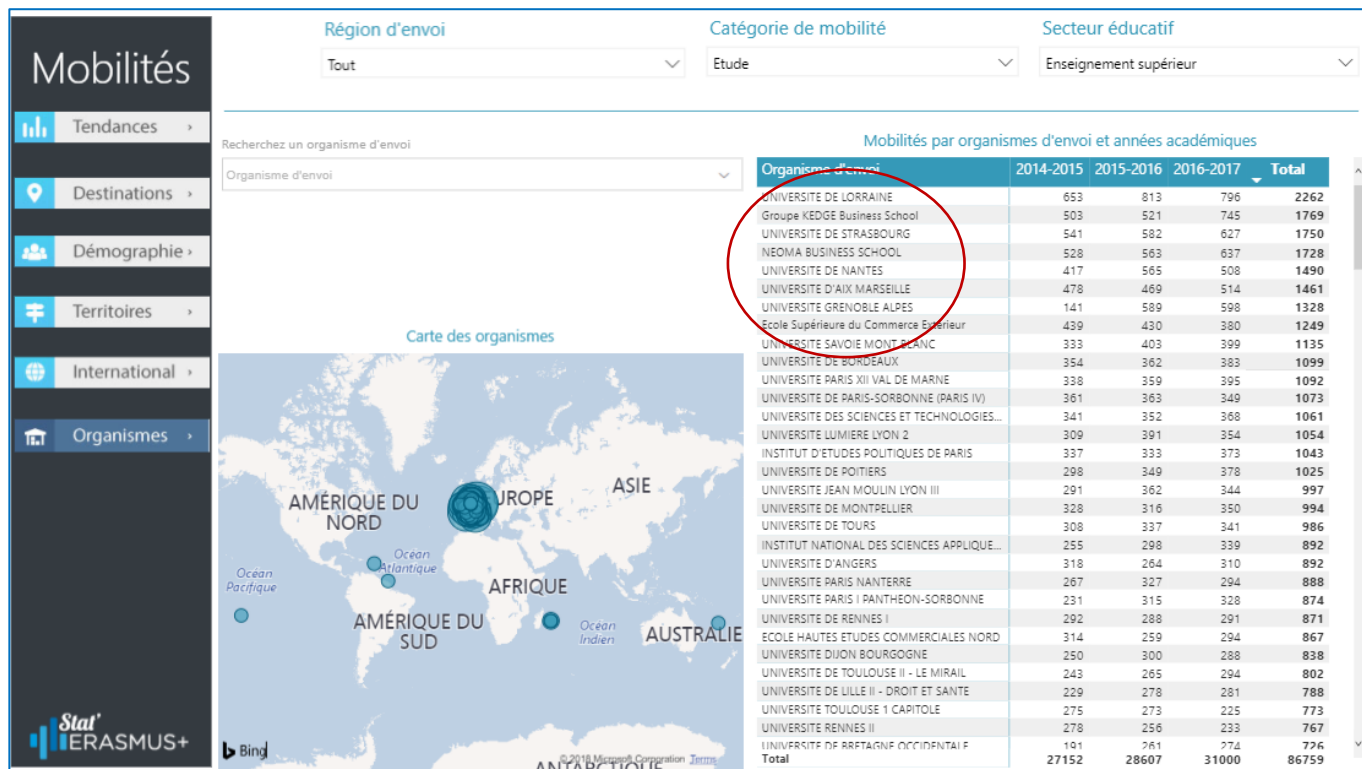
Mobilités

Tendances ›

Destinations ›

Démographie ›

Territoires ›

International ›

Organismes ›

Stat' ERASMUS+

Région d'envoi
Tout

Catégorie de mobilité
Etude

Secteur éducatif
Enseignement supérieur

Recherchez un organisme d'envoi
Organisme d'envoi

Carte des organismes

AMÉRIQUE DU NORD
Ocean Atlantique
Ocean Pacifique
EUROPE
ASIE
AFRIQUE
AMÉRIQUE DU SUD
Ocean Indien
AUSTRALIE
ANTARCTIQUE
Bing
© 2018 Microsoft Corporation Terms

Mobilités par organismes d'envoi et années académiques

| Organisme d'envoi | 2014-2015 | 2015-2016 | 2016-2017 | Total |
|---|---|---|---|---|
| UNIVERSITE DE LORRAINE | 653 | 813 | 796 | 2262 |
| Groupe KEDGE Business School | 503 | 521 | 745 | 1769 |
| UNIVERSITE DE STRASBOURG | 541 | 582 | 627 | 1750 |
| NEOMA BUSINESS SCHOOL | 528 | 563 | 637 | 1728 |
| UNIVERSITE DE NANTES | 417 | 565 | 508 | 1490 |
| UNIVERSITE D'AIX MARSEILLE | 478 | 469 | 514 | 1461 |
| UNIVERSITE GRENOBLE ALPES | 141 | 589 | 598 | 1328 |
| Ecole Supérieure du Commerce Exterieur | 439 | 430 | 380 | 1249 |
| UNIVERSITE SAVOIE MONT BLANC | 333 | 403 | 399 | 1135 |
| UNIVERSITE DE BORDEAUX | 354 | 362 | 383 | 1099 |
| UNIVERSITE PARIS XII VAL DE MARNE | 338 | 359 | 395 | 1092 |
| UNIVERSITE DE PARIS-SORBONNE (PARIS IV) | 361 | 363 | 349 | 1073 |
| UNIVERSITE DES SCIENCES ET TECHNOLOGIES... | 341 | 352 | 368 | 1061 |
| UNIVERSITE LUMIERE LYON 2 | 309 | 391 | 354 | 1054 |
| INSTITUT D'ETUDES POLITIQUES DE PARIS | 337 | 333 | 373 | 1043 |
| UNIVERSITE DE POITIERS | 298 | 349 | 378 | 1025 |
| UNIVERSITE JEAN MOULIN LYON III | 291 | 362 | 344 | 997 |
| UNIVERSITE DE MONTPELLIER | 328 | 316 | 350 | 994 |
| UNIVERSITE DE TOURS | 308 | 337 | 341 | 986 |
| INSTITUT NATIONAL DES SCIENCES APPLIQUE... | 255 | 298 | 339 | 892 |
| UNIVERSITE D'ANGERS | 318 | 264 | 310 | 892 |
| UNIVERSITE PARIS NANTERRE | 267 | 327 | 294 | 888 |
| UNIVERSITE PARIS I PANTHEON-SORBONNE | 231 | 315 | 328 | 874 |
| UNIVERSITE DE RENNES I | 292 | 288 | 291 | 871 |
| ECOLE HAUTES ETUDES COMMERCIALES NORD | 314 | 259 | 294 | 867 |
| UNIVERSITE DIJON BOURGOGNE | 250 | 300 | 288 | 838 |
| UNIVERSITE DE TOULOUSE II - LE MIRAIL | 243 | 265 | 294 | 802 |
| UNIVERSITE DE LILLE II - DROIT ET SANTE | 229 | 278 | 281 | 788 |
| UNIVERSITE TOULOUSE 1 CAPITOLE | 275 | 273 | 225 | 773 |
| UNIVERSITE RENNES II | 278 | 256 | 233 | 767 |
| UNIVERSITE DE BRETAGNE OCCIDENTALE | 191 | 261 | 274 | 726 |
| Total | 27152 | 28607 | 31000 | 86759 |